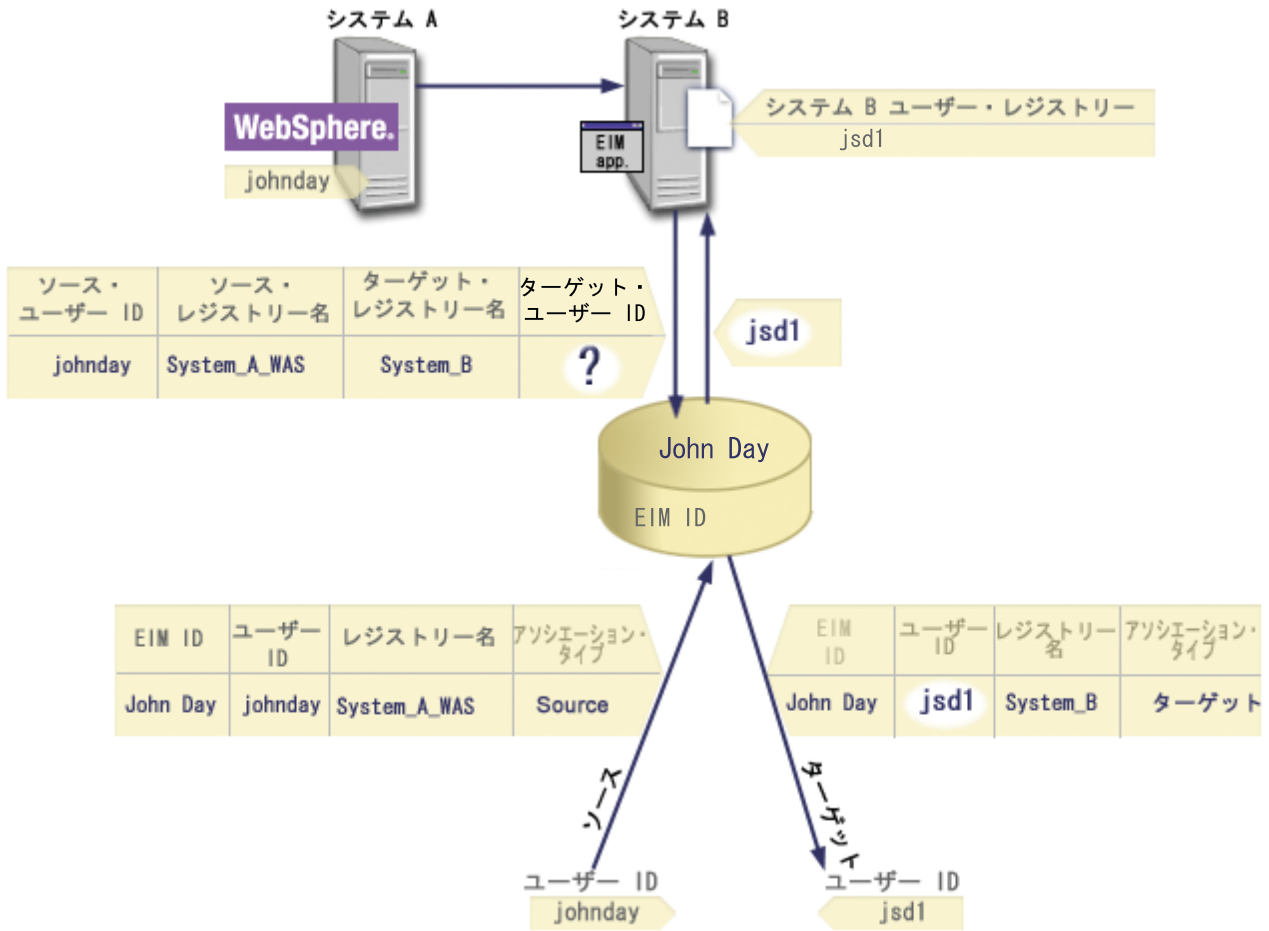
システム A

WebSphere.

johnday

システム B

EIM app.

システム B ユーザー・レジストリー
jsd1

| ソース・ユーザー ID | ソース・レジストリー名 | ターゲット・レジストリー名 | ターゲット・ユーザー ID |
|---|---|---|---|
| johnday | System_A_WAS | System_B | ? |

jsd1

John Day
EIM ID

| EIM ID | ユーザー ID | レジストリー名 | アソシエーション・タイプ |
|---|---|---|---|
| John Day | johnday | System_A_WAS | Source |

| EIM ID | ユーザー ID | レジストリー名 | アソシエーション・タイプ |
|---|---|---|---|
| John Day | jsd1 | System_B | ターゲット |

ソース

ターゲット

ユーザー ID
johnday

ユーザー ID
jsd1